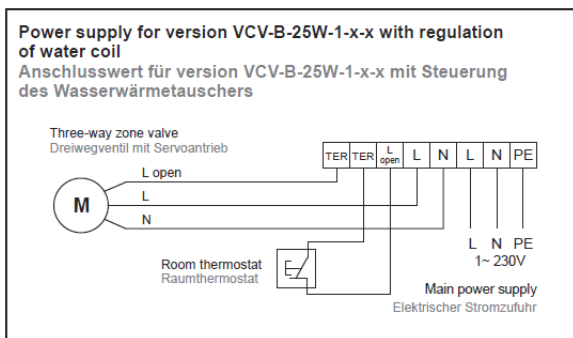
Power supply for version VCV-B-25W-1-x-x with regulation of water coil
Anschlusswert für version VCV-B-25W-1-x-x mit Steuerung des Wasserwärmetauschers

Three-way zone valve
Dreiwegventil mit Servoantrieb

| TER | TER | L open | L | N | L | N | PE |
|---|---|---|---|---|---|---|---|

M
L open
L
N

L N PE
1~ 230V

Room thermostat
Raumthermostat

Main power supply
Elektrischer Stromzufuhr